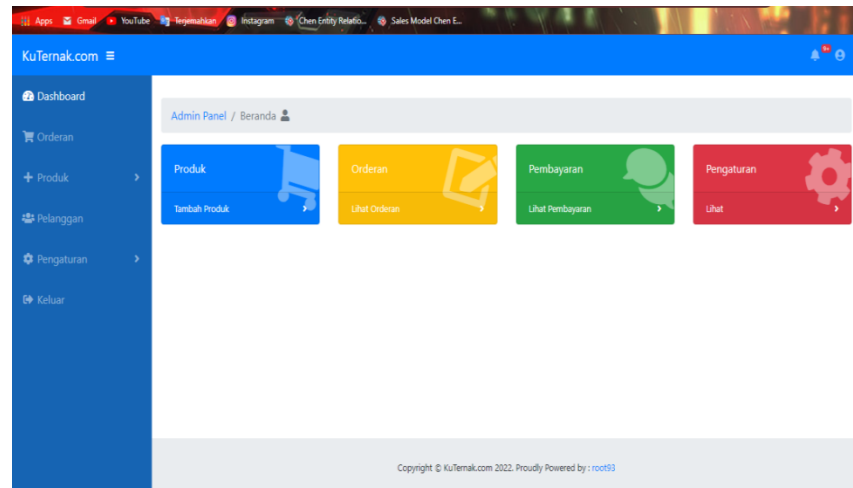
Apps Gmail YouTube Terjemahkan Instagram Chen Entity Relatio... Sales Model Chen E...

KuTernak.com ≡

9+

Dashboard

Orderan

Produk

Pelanggan

Pengaturan

Keluar

Admin Panel / Beranda

Produk

Tambah Produk

Orderan

Lihat Orderan

Pembayaran

Lihat Pembayaran

Pengaturan

Lihat

Copyright © KuTernak.com 2022. Proudly Powered by : root93